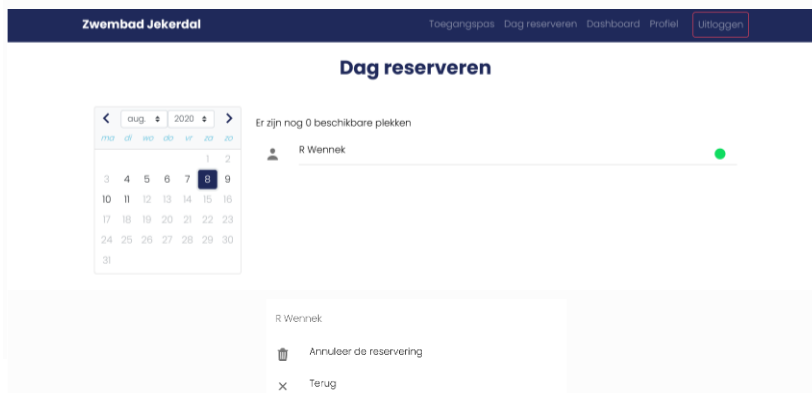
Zwembad Jekerdal

Toegangspas Dag reserveren Dashboard Profiel Uitloggen

Dag reserveren

< aug. 2020 >

| ma | di | wo | do | vr | za | zo |
|---|---|---|---|---|---|---|
| | | | | | 1 | 2 |
| 3 | 4 | 5 | 6 | 7 | 8 | 9 |
| 10 | 11 | 12 | 13 | 14 | 15 | 16 |
| 17 | 18 | 19 | 20 | 21 | 22 | 23 |
| 24 | 25 | 26 | 27 | 28 | 29 | 30 |
| 31 | | | | | | |

Er zijn nog 0 beschikbare plekken

R Wennek

R Wennek

Annuleer de reservering

Terug